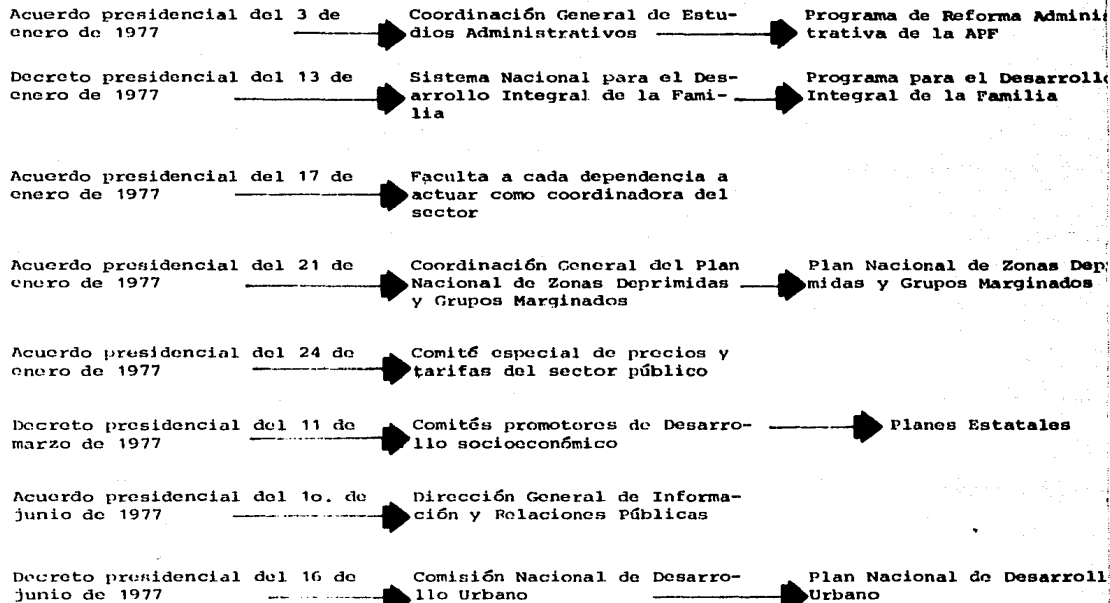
Acuerdo presidencial del 3 de enero de 1977

Coordinación General de Estudios Administrativos

Programa de Reforma Adminis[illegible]trativa de la APF

Decreto presidencial del 13 de enero de 1977

Sistema Nacional para el Desarrollo Integral de la Familia

Programa para el Desarroll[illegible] Integral de la Familia

Acuerdo presidencial del 17 de enero de 1977

Faculta a cada dependencia a actuar como coordinadora del sector

Acuerdo presidencial del 21 de enero de 1977

Coordinación General del Plan Nacional de Zonas Deprimidas y Grupos Marginados

Plan Nacional de Zonas Dep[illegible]midas y Grupos Marginados

Acuerdo presidencial del 24 de enero de 1977

Comité especial de precios y tarifas del sector público

Decreto presidencial del 11 de marzo de 1977

Comités promotores de Desarrollo socioeconómico

Planes Estatales

Acuerdo presidencial del 1o. de junio de 1977

Dirección General de Información y Relaciones Públicas

Decreto presidencial del 16 de junio de 1977

Comisión Nacional de Desarrollo Urbano

Plan Nacional de Desarroll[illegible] Urbano